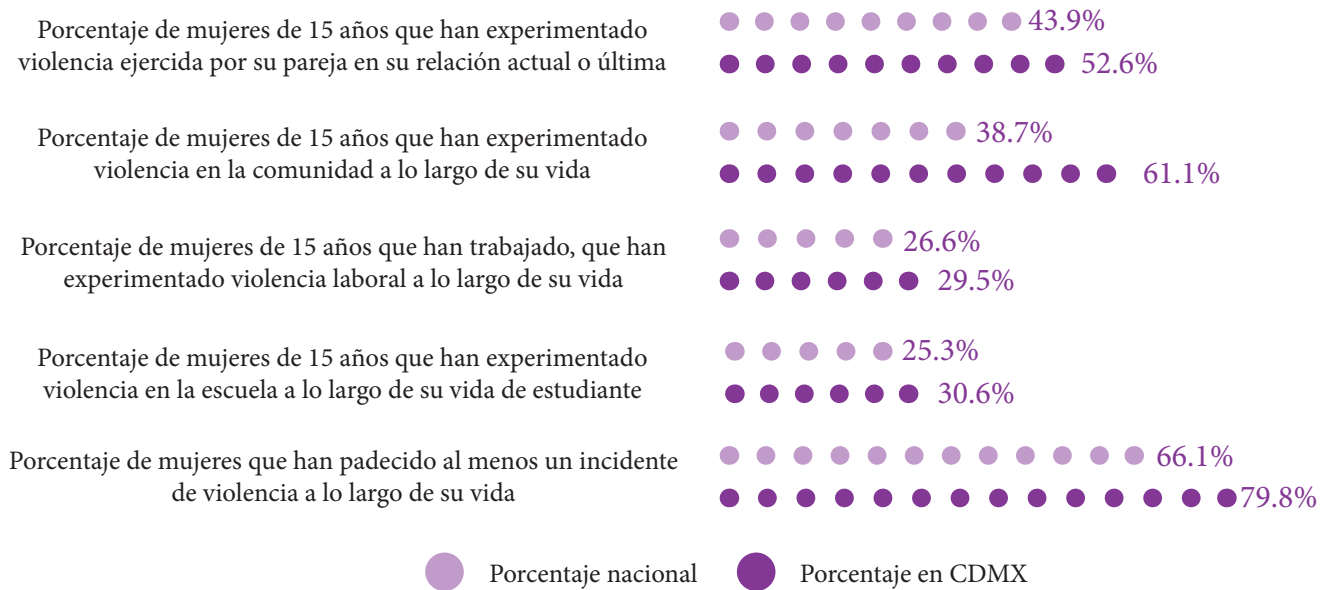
Porcentaje de mujeres de 15 años que han experimentado violencia ejercida por su pareja en su relación actual o última

43.9%

52.6%

Porcentaje de mujeres de 15 años que han experimentado violencia en la comunidad a lo largo de su vida

38.7%

61.1%

Porcentaje de mujeres de 15 años que han trabajado, que han experimentado violencia laboral a lo largo de su vida

26.6%

29.5%

Porcentaje de mujeres de 15 años que han experimentado violencia en la escuela a lo largo de su vida de estudiante

25.3%

30.6%

Porcentaje de mujeres que han padecido al menos un incidente de violencia a lo largo de su vida

66.1%

79.8%

Porcentaje nacional

Porcentaje en CDMX